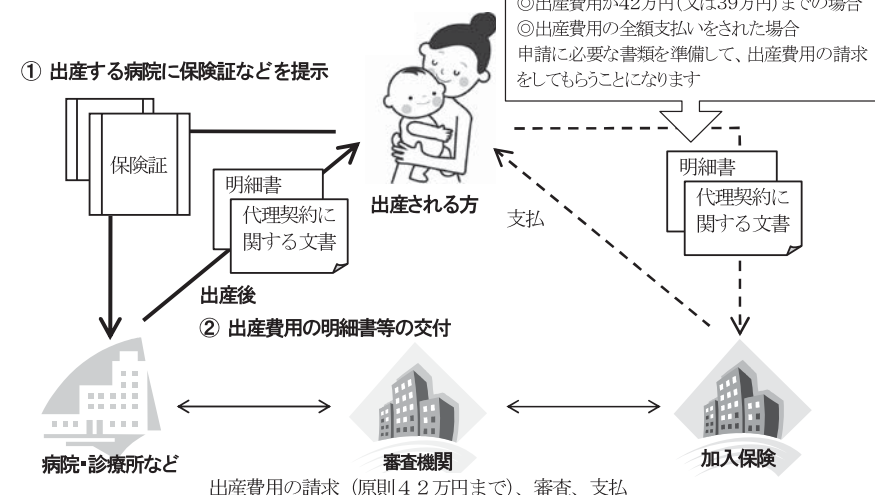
◎出産費用が42万円(又は39万円)までの場合
◎出産費用の全額支払いをされた場合
申請に必要な書類を準備して、出産費用の請求をしてもらうことになります

① 出産する病院に保険証などを提示

保険証

明細書

代理契約に関する文書

出産される方

支払

明細書

代理契約に関する文書

出産後

② 出産費用の明細書等の交付

病院・診療所など

審査機関

加入保険

出産費用の請求（原則42万円まで）、審査、支払